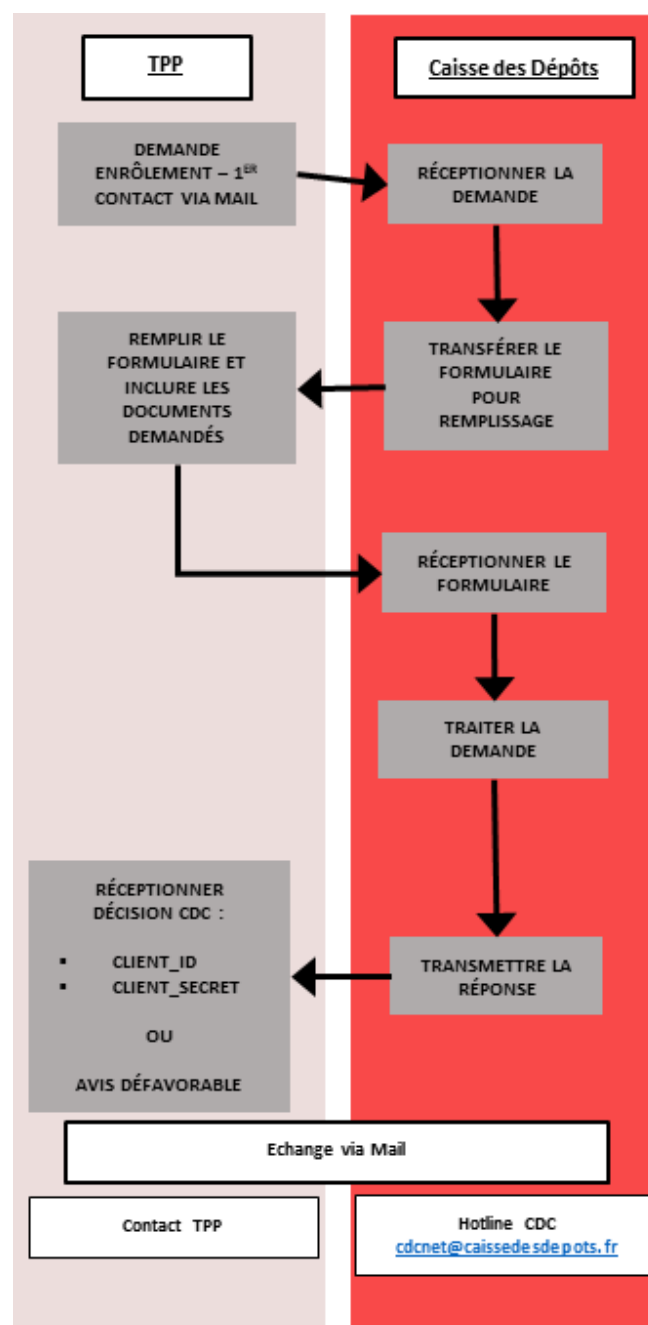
TPP

Caisse des Dépôts

DEMANDE ENRÔLEMENT – 1$^{ER}$ CONTACT VIA MAIL

RÉCEPTIONNER LA DEMANDE

REMPLIR LE FORMULAIRE ET INCLURE LES DOCUMENTS DEMANDÉS

TRANSFÉRER LE FORMULAIRE POUR REMPLISSAGE

RÉCEPTIONNER LE FORMULAIRE

TRAITER LA DEMANDE

RÉCEPTIONNER DÉCISION CDC :

▪ CLIENT_ID
▪ CLIENT_SECRET

OU

AVIS DÉFAVORABLE

TRANSMETTRE LA RÉPONSE

Echange via Mail

Contact TPP

Hotline CDC
cdcnet@caissedesdepots.fr